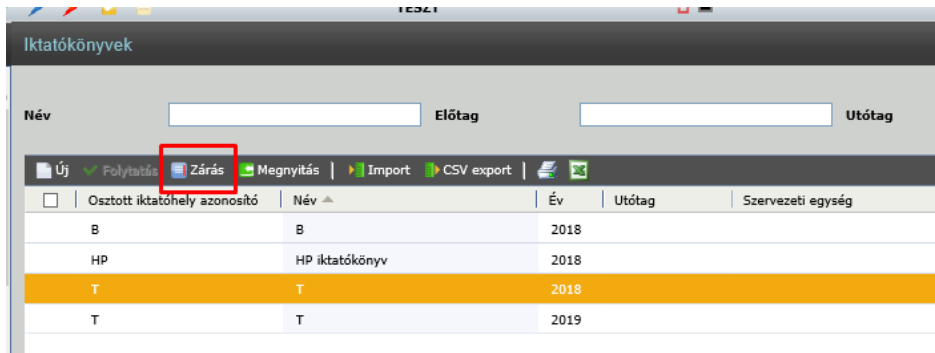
TESZT

Iktatókönyvek

Név
Előtag
Utótag

Új | Folytatás | Zárás | Megnyitás | Import | CSV export

| | Osztott iktatóhely azonosító | Név | Év | Utótag | Szervezeti egység |
|---|---|---|---|---|---|
| | B | B | 2018 | | |
| | HP | HP iktatókönyv | 2018 | | |
| | T | T | 2018 | | |
| | T | T | 2019 | | |